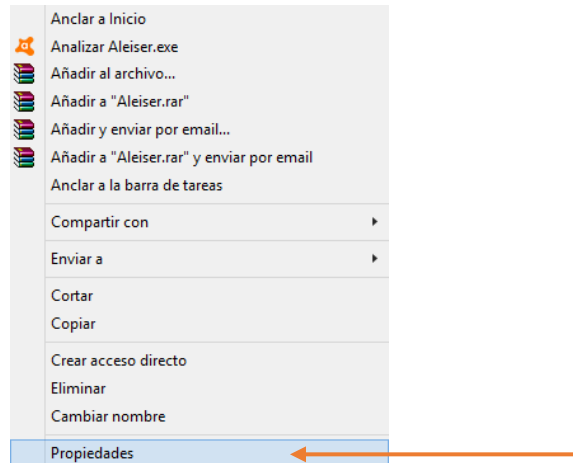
Anclar a Inicio
Analizar Aleiser.exe
Añadir al archivo...
Añadir a "Aleiser.rar"
Añadir y enviar por email...
Añadir a "Aleiser.rar" y enviar por email
Anclar a la barra de tareas

Compartir con

Enviar a

Cortar
Copiar

Crear acceso directo
Eliminar
Cambiar nombre

Propiedades